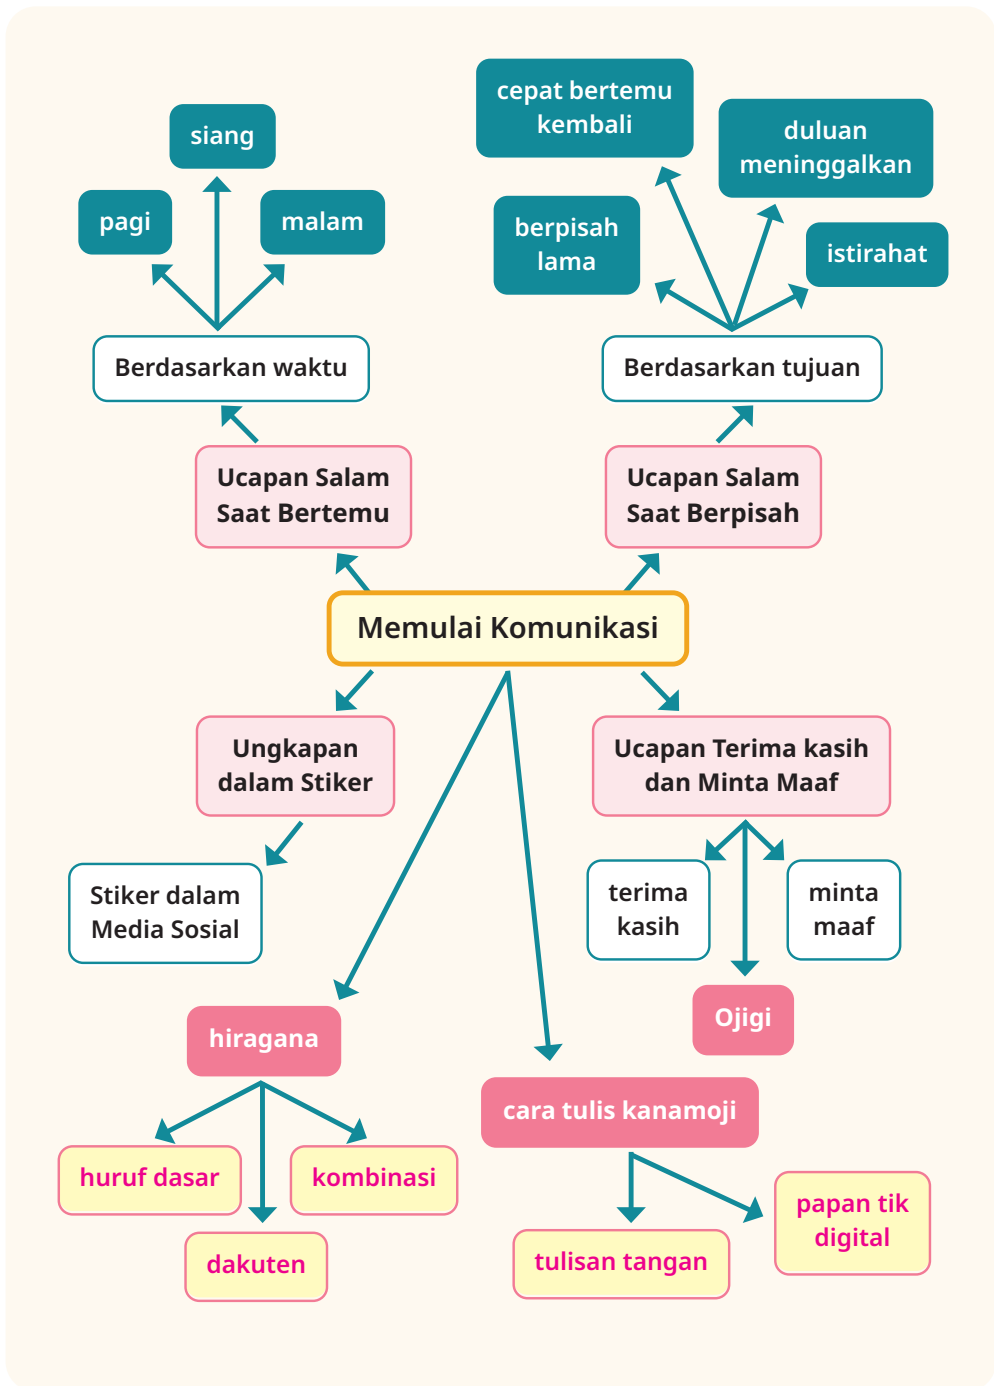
siang

pagi

malam

Berdasarkan waktu

cepat bertemu kembali

duluan meninggalkan

berpisah lama

istirahat

Berdasarkan tujuan

Ucapan Salam Saat Bertemu

Ucapan Salam Saat Berpisah

Memulai Komunikasi

Ungkapan dalam Stiker

Stiker dalam Media Sosial

Ucapan Terima kasih dan Minta Maaf

terima kasih

minta maaf

Ojigi

hiragana

huruf dasar

kombinasi

dakuten

cara tulis kanamoji

tulisan tangan

papan tik digital